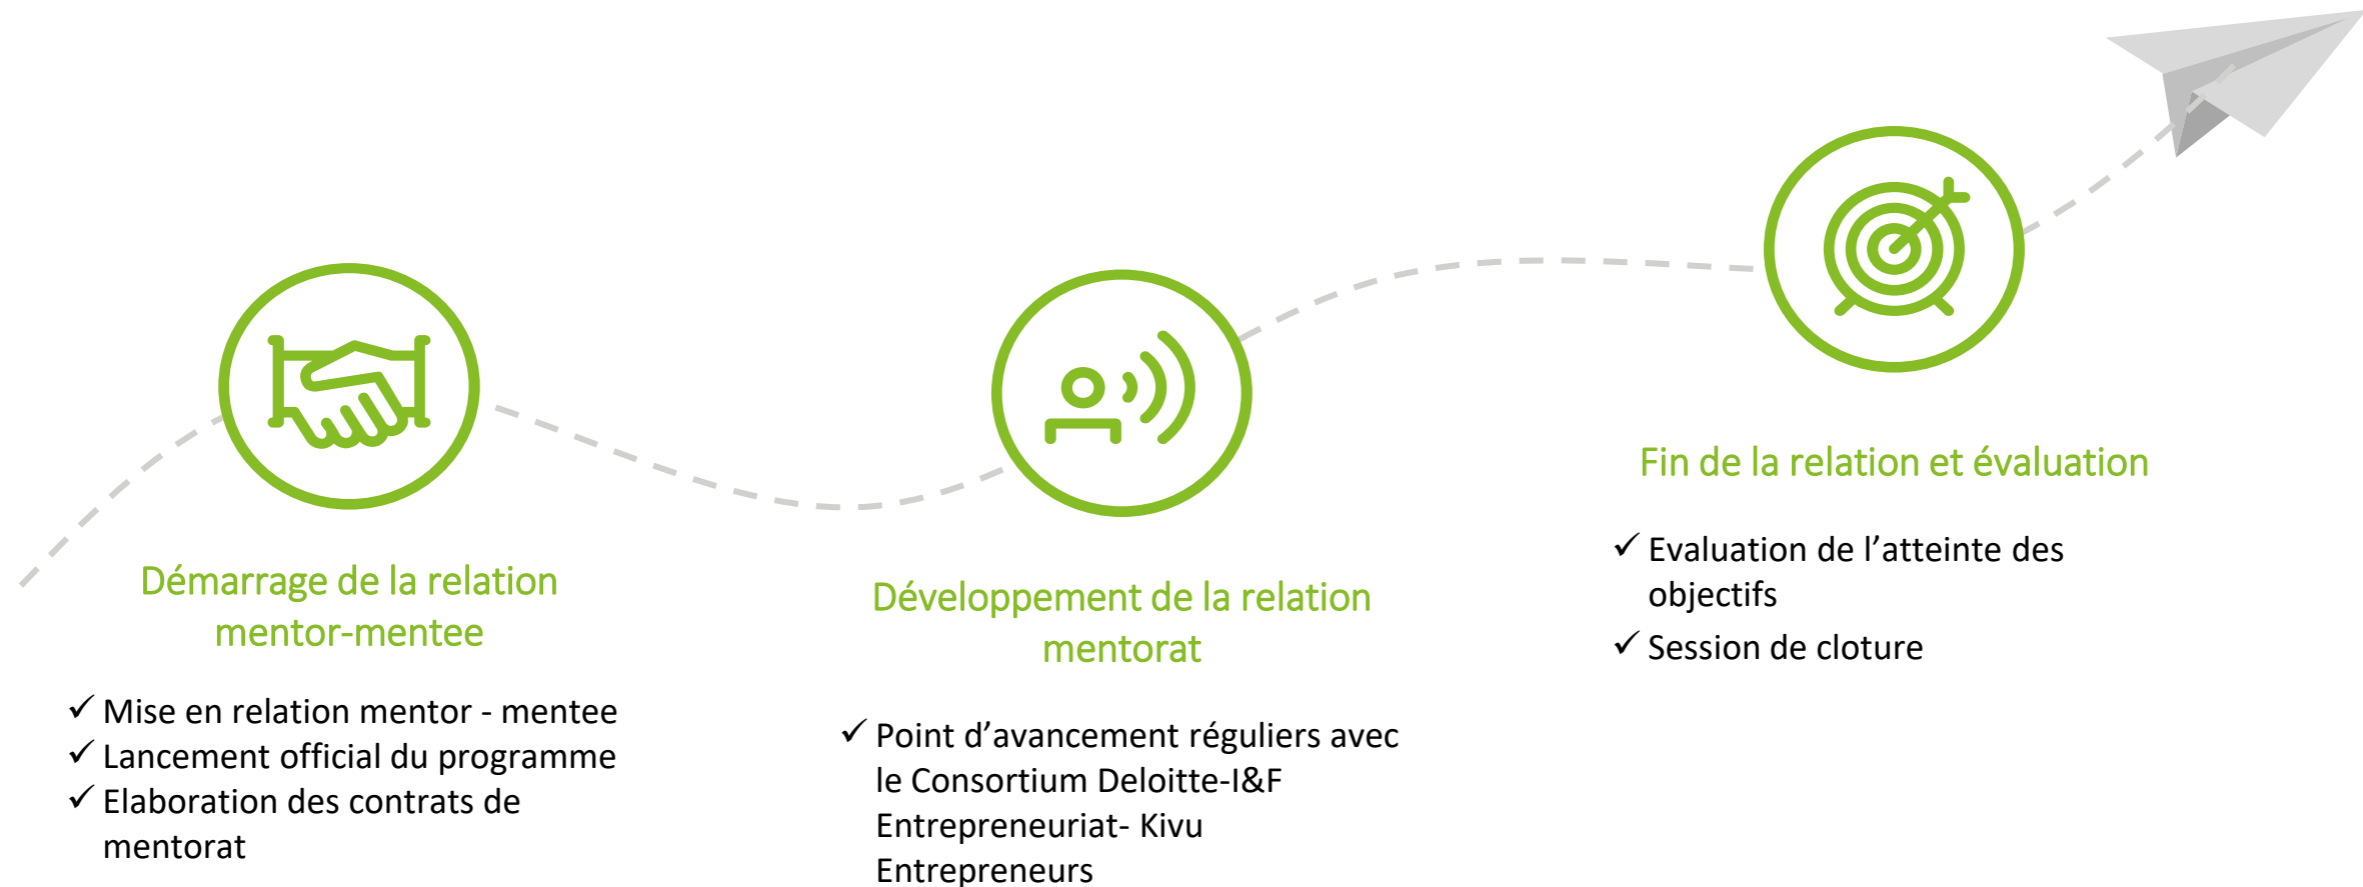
Démarrage de la relation mentor-mentee

✓ Mise en relation mentor - mentee
✓ Lancement official du programme
✓ Elaboration des contrats de mentorat

Développement de la relation mentorat

✓ Point d'avancement réguliers avec le Consortium Deloitte-I&F Entrepreneuriat- Kivu Entrepreneurs

Fin de la relation et évaluation

✓ Evaluation de l'atteinte des objectifs
✓ Session de cloture